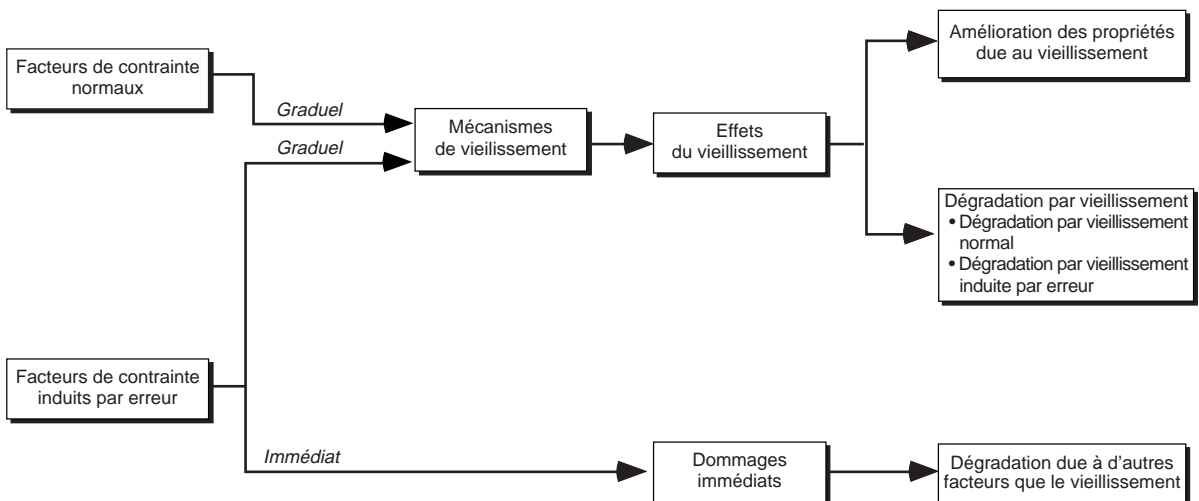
Facteurs de contrainte normaux

Graduel

Graduel

Mécanismes de vieillissement

Effets du vieillissement

Amélioration des propriétés due au vieillissement

Dégradation par vieillissement
• Dégradation par vieillissement normal
• Dégradation par vieillissement induite par erreur

Facteurs de contrainte induits par erreur

Immédiat

Dommages immédiats

Dégradation due à d'autres facteurs que le vieillissement